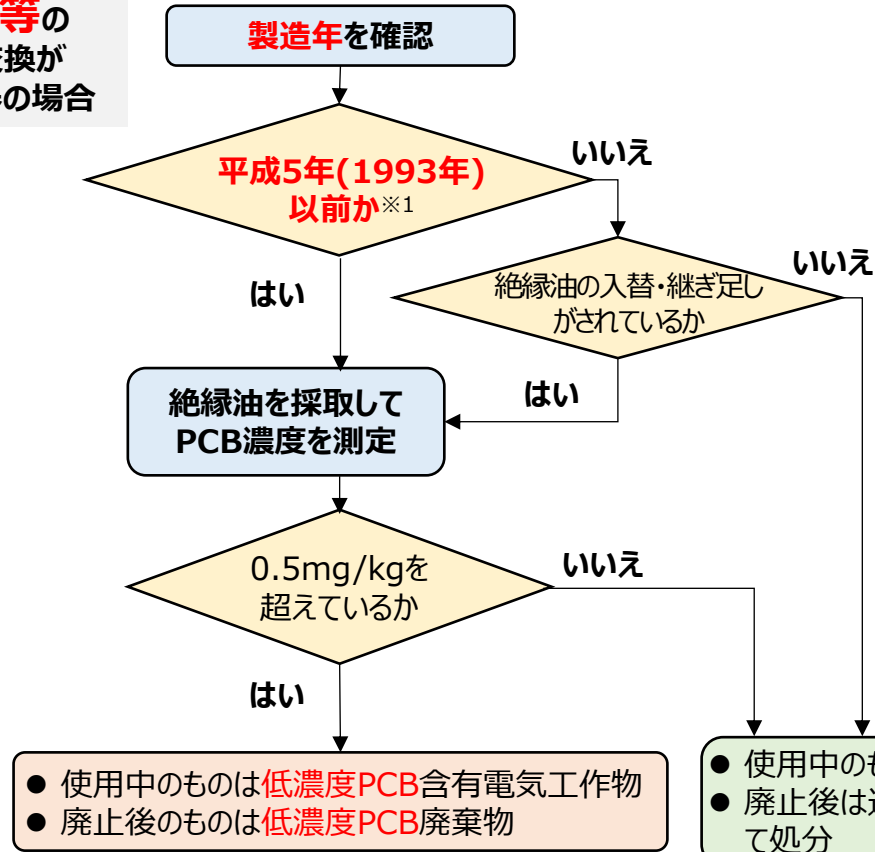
等の
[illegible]換が
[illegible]の場合

製造年を確認

平成5年(1993年)以前か※1

いいえ

はい

絶縁油の入替・継ぎ足しがされているか

いいえ

はい

絶縁油を採取してPCB濃度を測定

0.5mg/kgを超えているか

いいえ

はい

● 使用中のものは低濃度PCB含有電気工作物
● 廃止後のものは低濃度PCB廃棄物

● 使用中のも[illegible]
● 廃止後は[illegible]
て処分